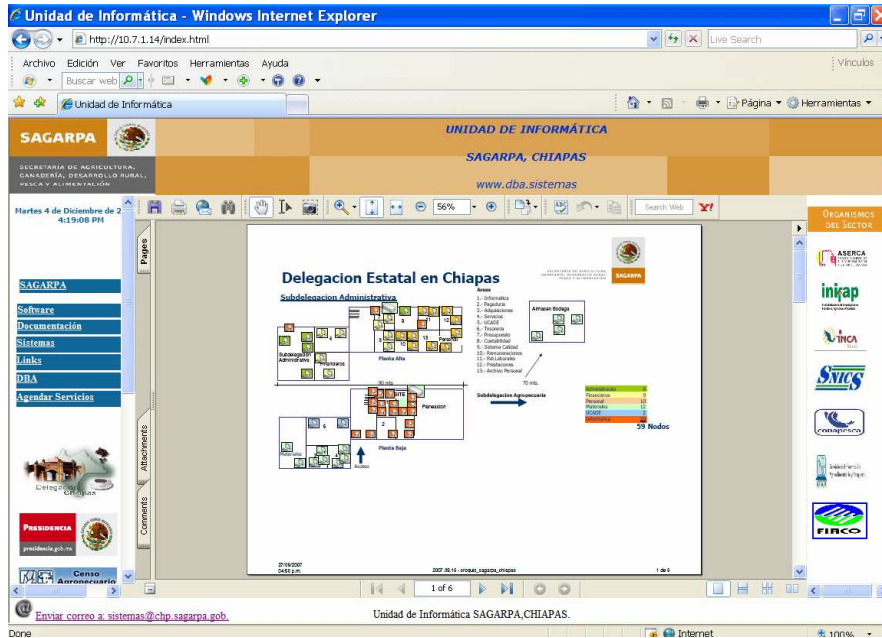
Unidad de Informática - Windows Internet Explorer

http://10.7.1.14/index.html

Live Search

Archivo Edición Ver Favoritos Herramientas Ayuda

Vínculos

Buscar web

Unidad de Informática

Página Herramientas

SAGARPA

SECRETARÍA DE AGRICULTURA, GANADERÍA, DESARROLLO RURAL, PESCA Y ALIMENTACIÓN

UNIDAD DE INFORMÁTICA

SAGARPA, CHIAPAS

www.dba.sistemas

Martes 4 de Diciembre de 2
4:19:08 PM

56%

Search Web

SAGARPA

Software

Documentación

Sistemas

Links

DBA

Agendar Servicios

Delegación Chiapas

PRESIDENCIA

presidencia.gob.mx

Censo Agropecuario

Pages

Attachments

Comments

Delegacion Estatal en Chiapas

Subdelegacion Administrativa

Areas
1.- Informatica
2.- Regaduria
3.- Adquisiciones
4.- Servicios
5.- UCADE
6.- Tesoreria
7.- Presupuesto
8.- Contabilidad
9.- Sistema Calidad
10.- Remuneraciones
11.- Rel.Laborales
12.- Prestaciones
13.- Archivo Personal

Almacen Bodega

Planta Alta

Planta Baja

Pensasion

Acceso

70 mts.

30 mts.

Subdelegacion Agropecuaria

| Administracion | 6 |
|---|---|
| Financieros | 9 |
| Personal | 10 |
| Materiales | 12 |
| UCADE | 2 |
| Informatica | |

59 Nodos

27/09/2007
04:50 p.m.

2007.09.15 - croquis_sagarpa_chiapas

1 de 6

1 of 6

ORGANISMOS DEL SECTOR

ASERCA

inifap

INCA Rural

SNICS

conapesca

FIRCO

Enviar correo a: sistemas@chp.sagarpa.gob.

Unidad de Informática SAGARPA,CHIAPAS.

Done

Internet

100%